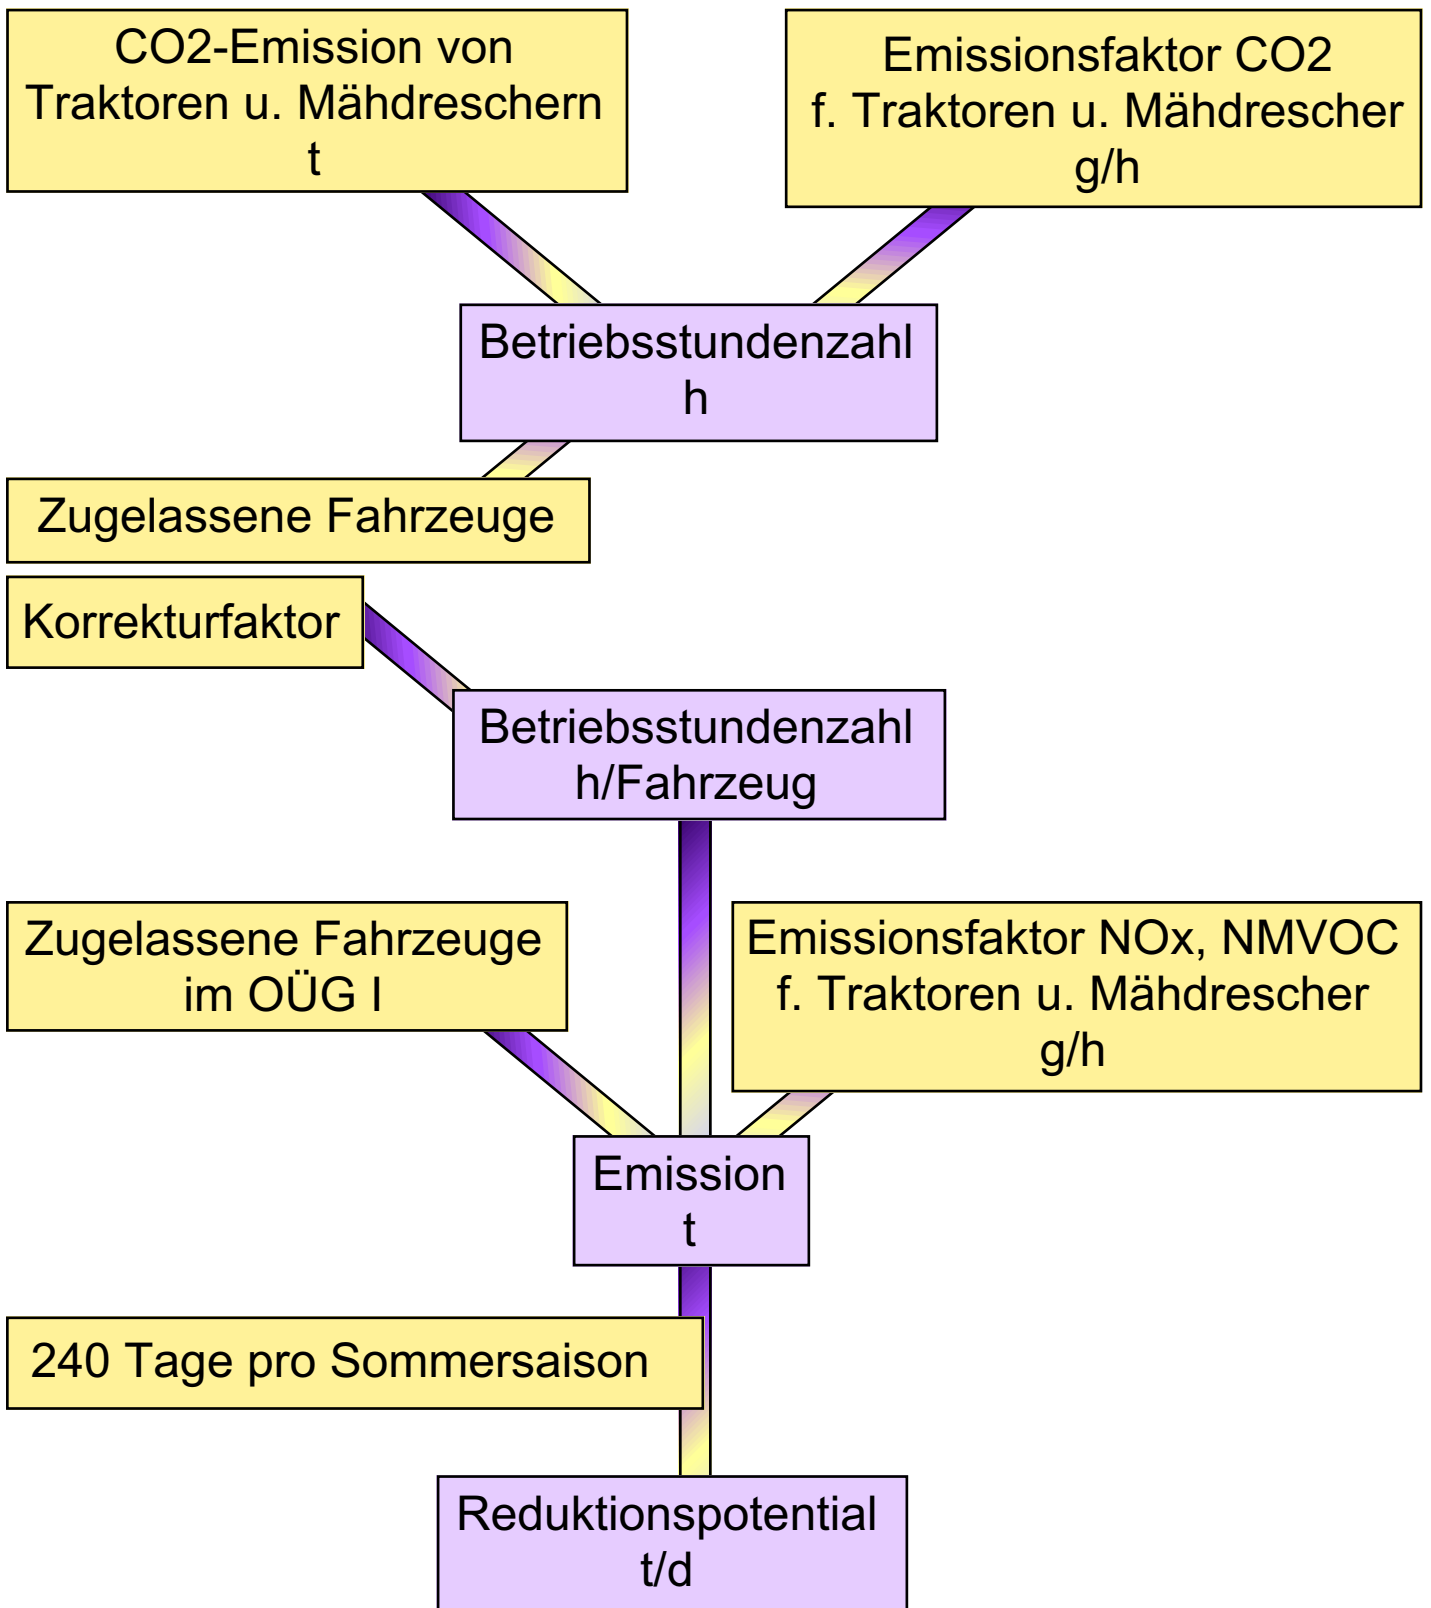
CO2-Emission von Traktoren u. Mähdreschern t

Emissionsfaktor CO2 f. Traktoren u. Mähdrescher g/h

Betriebsstundenzahl h

Zugelassene Fahrzeuge

Korrekturfaktor

Betriebsstundenzahl h/Fahrzeug

Zugelassene Fahrzeuge im OÜG I

Emissionsfaktor NOx, NMVOC f. Traktoren u. Mähdrescher g/h

Emission t

240 Tage pro Sommersaison

Reduktionspotential t/d